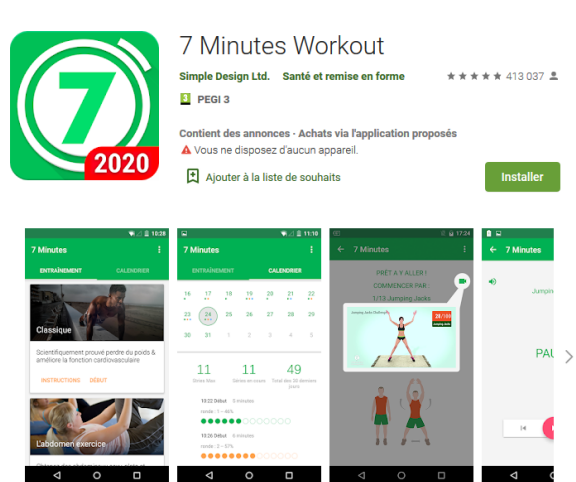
7
2020

7 Minutes Workout

Simple Design Ltd. Santé et remise en forme ★★★★★ 413 037

3 PEGI 3

Contient des annonces - Achats via l'application proposés

Vous ne disposez d'aucun appareil.

Ajouter à la liste de souhaits

Installer

10:28
7 Minutes
ENTRAÎNEMENT CALENDRIER
Classique
Scientifiquement prouvé perdre du poids & améliore la fonction cardiovasculaire
INSTRUCTIONS DÉBUT
L'abdomen exercice

11:10
7 Minutes
ENTRAÎNEMENT CALENDRIER
16 17 18 19 20 21 22
23 24 25 26 27 28 29
30 31 1 2 3 4 5
11 11 49
10:22 Début
10:26 Début

17:24
7 Minutes
PRÊT À Y ALLER !
COMMENCER PAR :
1/13 Jumping Jacks
28/100

7 Minutes
Jumpin
PAU